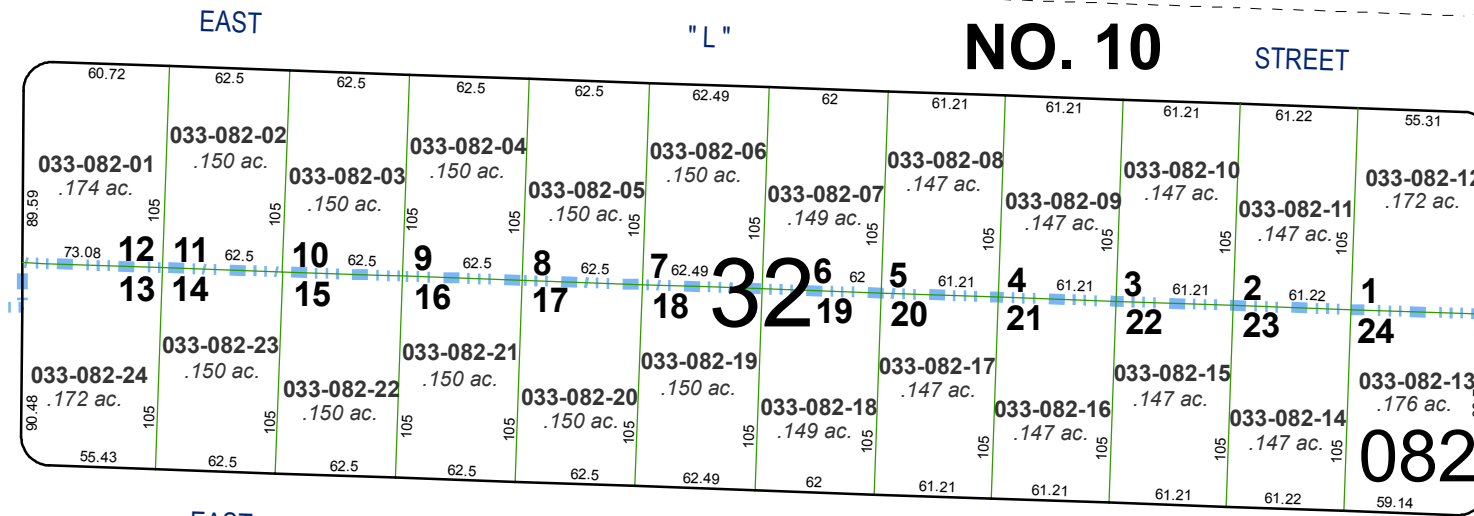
EAST "L" NO. 10 STREET

60.72 62.5 62.5 62.5 62.5 62.49 62 61.21 61.21 61.21 61.22 55.31

033-082-01
.174 ac.

033-082-02
.150 ac.

033-082-03
.150 ac.

033-082-04
.150 ac.

033-082-05
.150 ac.

033-082-06
.150 ac.

033-082-07
.149 ac.

033-082-08
.147 ac.

033-082-09
.147 ac.

033-082-10
.147 ac.

033-082-11
.147 ac.

033-082-12
.172 ac.

89.59 105 105 105 105 105 105 105 105 105 105

73.08 62.5 62.5 62.5 62.5 62.49 62 61.21 61.21 61.21 61.22

12 11 10 9 8 7 6 5 4 3 2 1

32

13 14 15 16 17 18 19 20 21 22 23 24

033-082-24
.172 ac.

033-082-23
.150 ac.

033-082-22
.150 ac.

033-082-21
.150 ac.

033-082-20
.150 ac.

033-082-19
.150 ac.

033-082-18
.149 ac.

033-082-17
.147 ac.

033-082-16
.147 ac.

033-082-15
.147 ac.

033-082-14
.147 ac.

033-082-13
.176 ac.

90.48 105 105 105 105 105 105 105 105 105 105

082

55.43 62.5 62.5 62.5 62.5 62.49 62 61.21 61.21 61.21 61.22 59.14

EAST